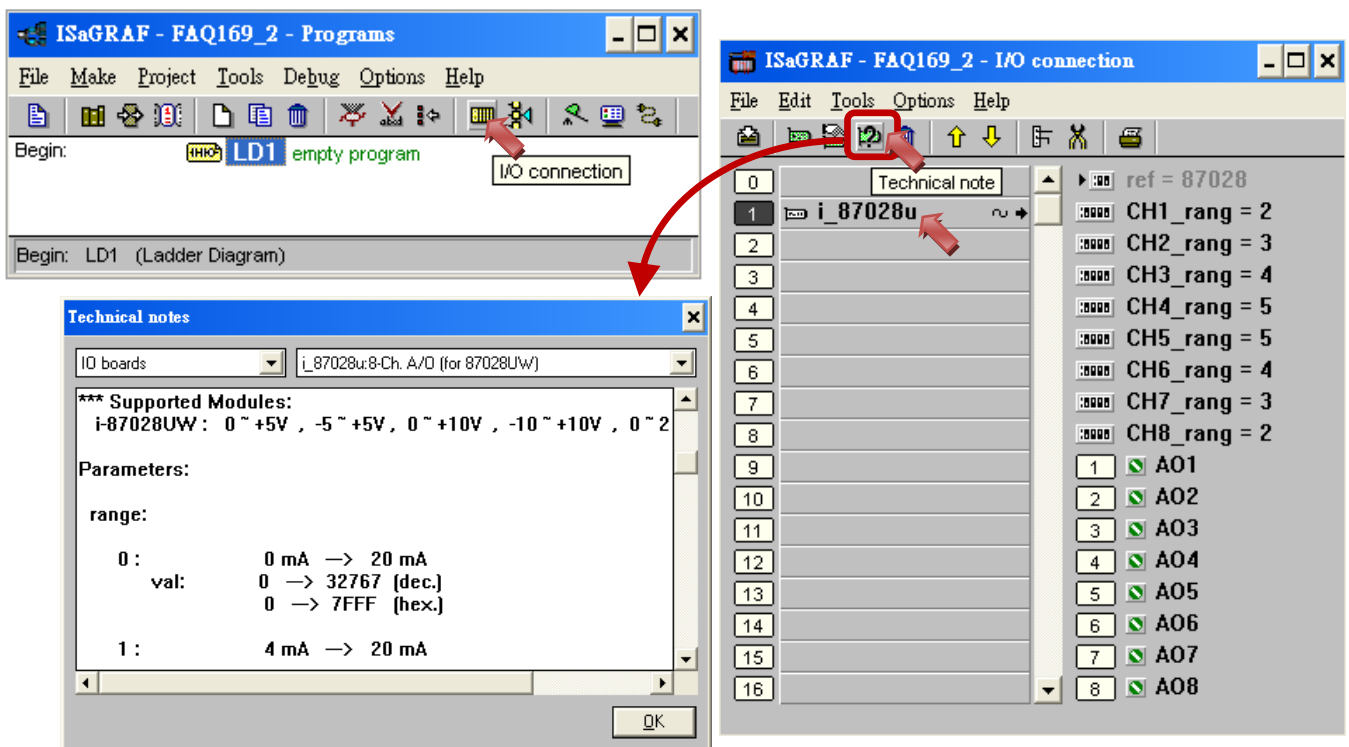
ISaGRAF - FAQ169_2 - Programs

File Make Project Tools Debug Options Help

Begin: LD1 empty program

I/O connection

Begin: LD1 (Ladder Diagram)

Technical notes

IO boards
i_87028u:8-Ch. A/O (for 87028UW)

*** Supported Modules:
i-87028UW : 0 ~ +5V , -5 ~ +5V , 0 ~ +10V , -10 ~ +10V , 0 ~ 2

Parameters:

range:

0 : 0 mA —> 20 mA
val: 0 —> 32767 (dec.)
0 —> 7FFF (hex.)

1 : 4 mA —> 20 mA

OK

ISaGRAF - FAQ169_2 - I/O connection

File Edit Tools Options Help

Technical note

0
1 i_87028u
2
3
4
5
6
7
8
9
10
11
12
13
14
15
16

ref = 87028
CH1_rang = 2
CH2_rang = 3
CH3_rang = 4
CH4_rang = 5
CH5_rang = 5
CH6_rang = 4
CH7_rang = 3
CH8_rang = 2
1 AO1
2 AO2
3 AO3
4 AO4
5 AO5
6 AO6
7 AO7
8 AO8